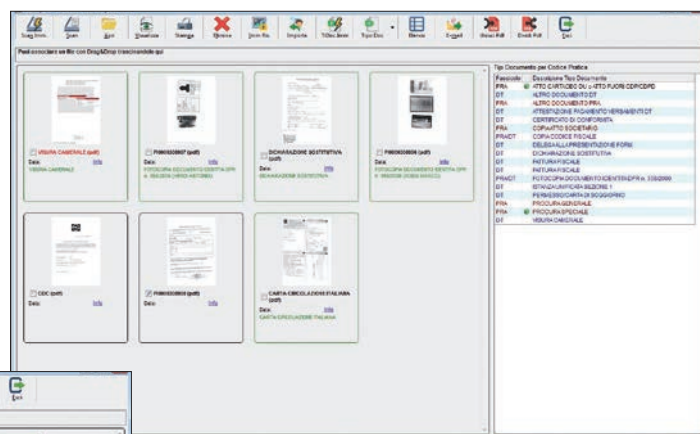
Scan Imm. | Scan | Apri | Visualizza | Stampa | Elimina | Imm file | Importa | TiDoc Imm | Tipo Doc | Elenco | Esegui | Unisci Pdf | Dividi Pdf | Esci

Puoi associare un file con Drag&Drop trascinandolo qui

VISURA CAMERALE (pdf)
Data: Info
VISURA CAMERALE

P00003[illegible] (pdf)
Data: Info
FOTOCOPIA DOCUMENTO IDENTITA DPR n. 000/2000 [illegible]

DICHIARAZIONE SOSTITUTIVA (pdf)
Data: Info
DICHIARAZIONE SOSTITUTIVA

P00003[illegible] (pdf)
Data: Info
FOTOCOPIA DOCUMENTO IDENTITA DPR n. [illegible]

CDC (pdf)
Data: Info

P00003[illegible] (pdf)
Data: Info

CARTA CIRCOLAZIONE ITALIANA (pdf)
Data: Info
CARTA CIRCOLAZIONE ITALIANA

Tipi Documento per Codice Pratica

| Fascicolo | Descrizione Tipo Documento |
|---|---|
| PRA | ATTO CARTACEO DU o ATTO FUORI CDP/CDPD |
| DT | ALTRO DOCUMENTO DT |
| PRA | ALTRO DOCUMENTO PRA |
| DT | ATTESTAZIONE PAGAMENTO VERSAMENTI DT |
| DT | CERTIFICATO DI CONFORMITA |
| PRA | COPIA ATTO SOCIETARIO |
| PRADT | COPIA CODICE FISCALE |
| DT | DELEGA ALLA PRESENTAZIONE FORM |
| DT | DICHIARAZIONE SOSTITUTIVA |
| DT | FATTURA FISCALE |
| PRA | FATTURA FISCALE |
| PRADT | FOTOCOPIA DOCUMENTO IDENTITA DPR n. 338/2000 |
| DT | ISTANZA UNIFICATA SEZIONE 1 |
| DT | PERMESSO/CARTA DI SOGGIORNO |
| PRA | PROCURA GENERALE |
| PRA | PROCURA SPECIALE |
| DT | VISURA CAMERALE |

Esci